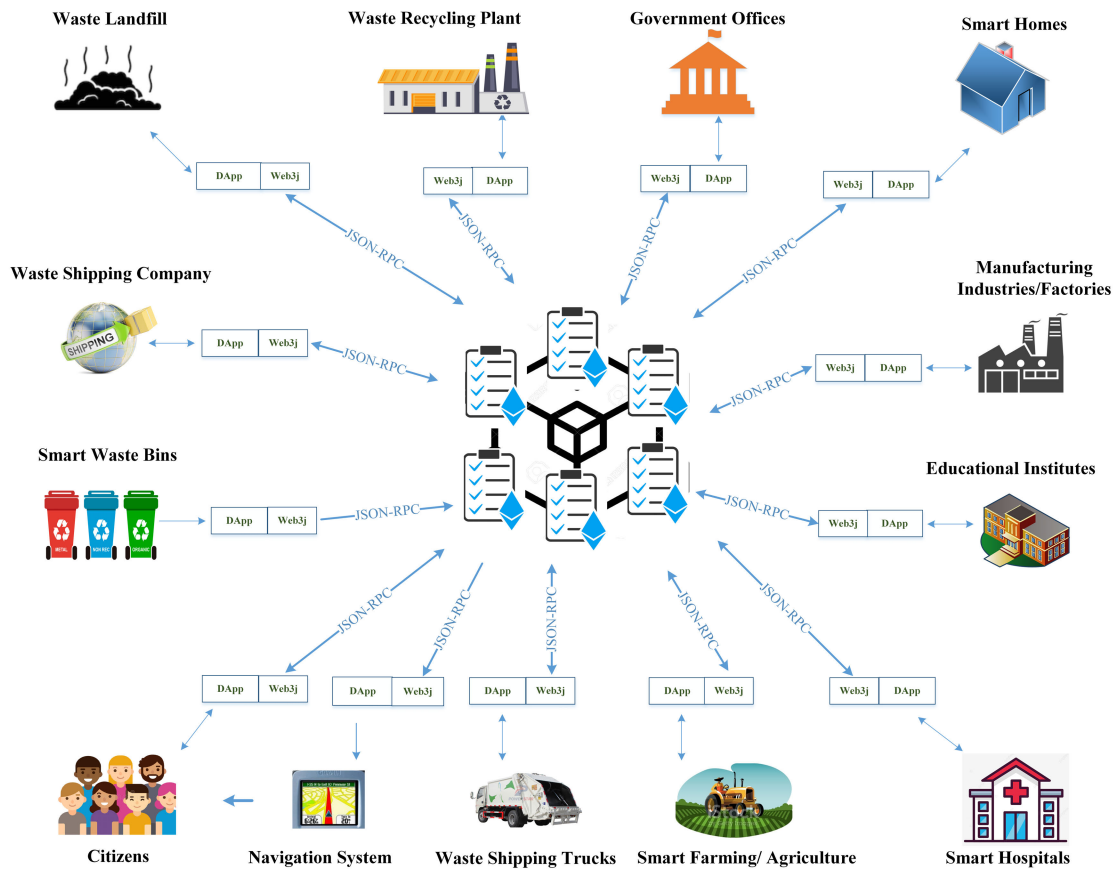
Waste Landfill

Waste Recycling Plant

Government Offices

Smart Homes

DApp | Web3j

Web3j | DApp

Web3j | DApp

Web3j | DApp

JSON-RPC

JSON-RPC

JSON-RPC

JSON-RPC

Waste Shipping Company

SHIPPING

Manufacturing Industries/Factories

DApp | Web3j

JSON-RPC

Web3j | DApp

JSON-RPC

Smart Waste Bins

METAL

NON REC

ORGANIC

Educational Institutes

DApp | Web3j

JSON-RPC

JSON-RPC

Web3j | DApp

JSON-RPC

JSON-RPC

JSON-RPC

JSON-RPC

JSON-RPC

DApp | Web3j

DApp | Web3j

DApp | Web3j

DApp | Web3j

Web3j | DApp

Citizens

Navigation System

Waste Shipping Trucks

Smart Farming/ Agriculture

Smart Hospitals